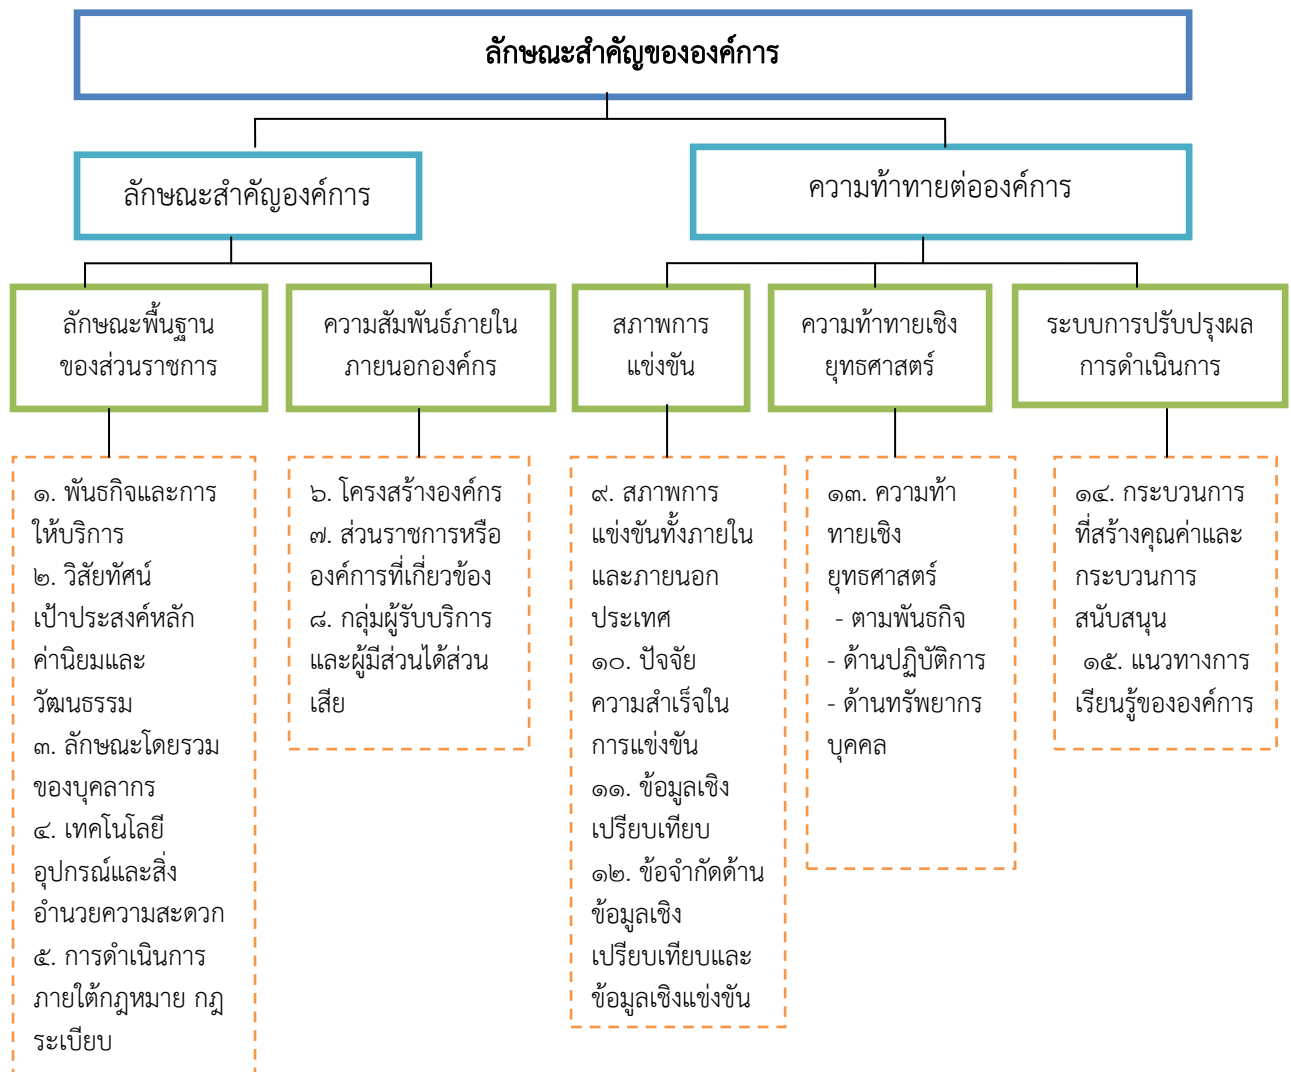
ลักษณะสำคัญขององค์การ

ลักษณะสำคัญองค์การ

ความท้าทายต่อองค์การ

ลักษณะพื้นฐานของส่วนราชการ

ความสัมพันธ์ภายในภายนอกองค์กร

สภาพการแข่งขัน

ความท้าทายเชิงยุทธศาสตร์

ระบบการปรับปรุงผลการดำเนินการ

๑. พันธกิจและการให้บริการ
๒. วิสัยทัศน์ เป้าประสงค์หลัก ค่านิยมและวัฒนธรรม
๓. ลักษณะโดยรวมของบุคลากร
๔. เทคโนโลยี อุปกรณ์และสิ่งอำนวยความสะดวก
๕. การดำเนินการภายใต้กฎหมาย กฎระเบียบ

๖. โครงสร้างองค์กร
๗. ส่วนราชการหรือองค์การที่เกี่ยวข้อง
๘. กลุ่มผู้รับบริการและผู้มีส่วนได้ส่วนเสีย

๙. สภาพการแข่งขันทั้งภายในและภายนอกประเทศ
๑๐. ปัจจัยความสำเร็จในการแข่งขัน
๑๑. ข้อมูลเชิงเปรียบเทียบ
๑๒. ข้อจำกัดด้านข้อมูลเชิงเปรียบเทียบและข้อมูลเชิงแข่งขัน

๑๓. ความท้าทายเชิงยุทธศาสตร์
- ตามพันธกิจ
- ด้านปฏิบัติการ
- ด้านทรัพยากรบุคคล

๑๔. กระบวนการที่สร้างคุณค่าและกระบวนการสนับสนุน
๑๕. แนวทางการเรียนรู้ขององค์การ